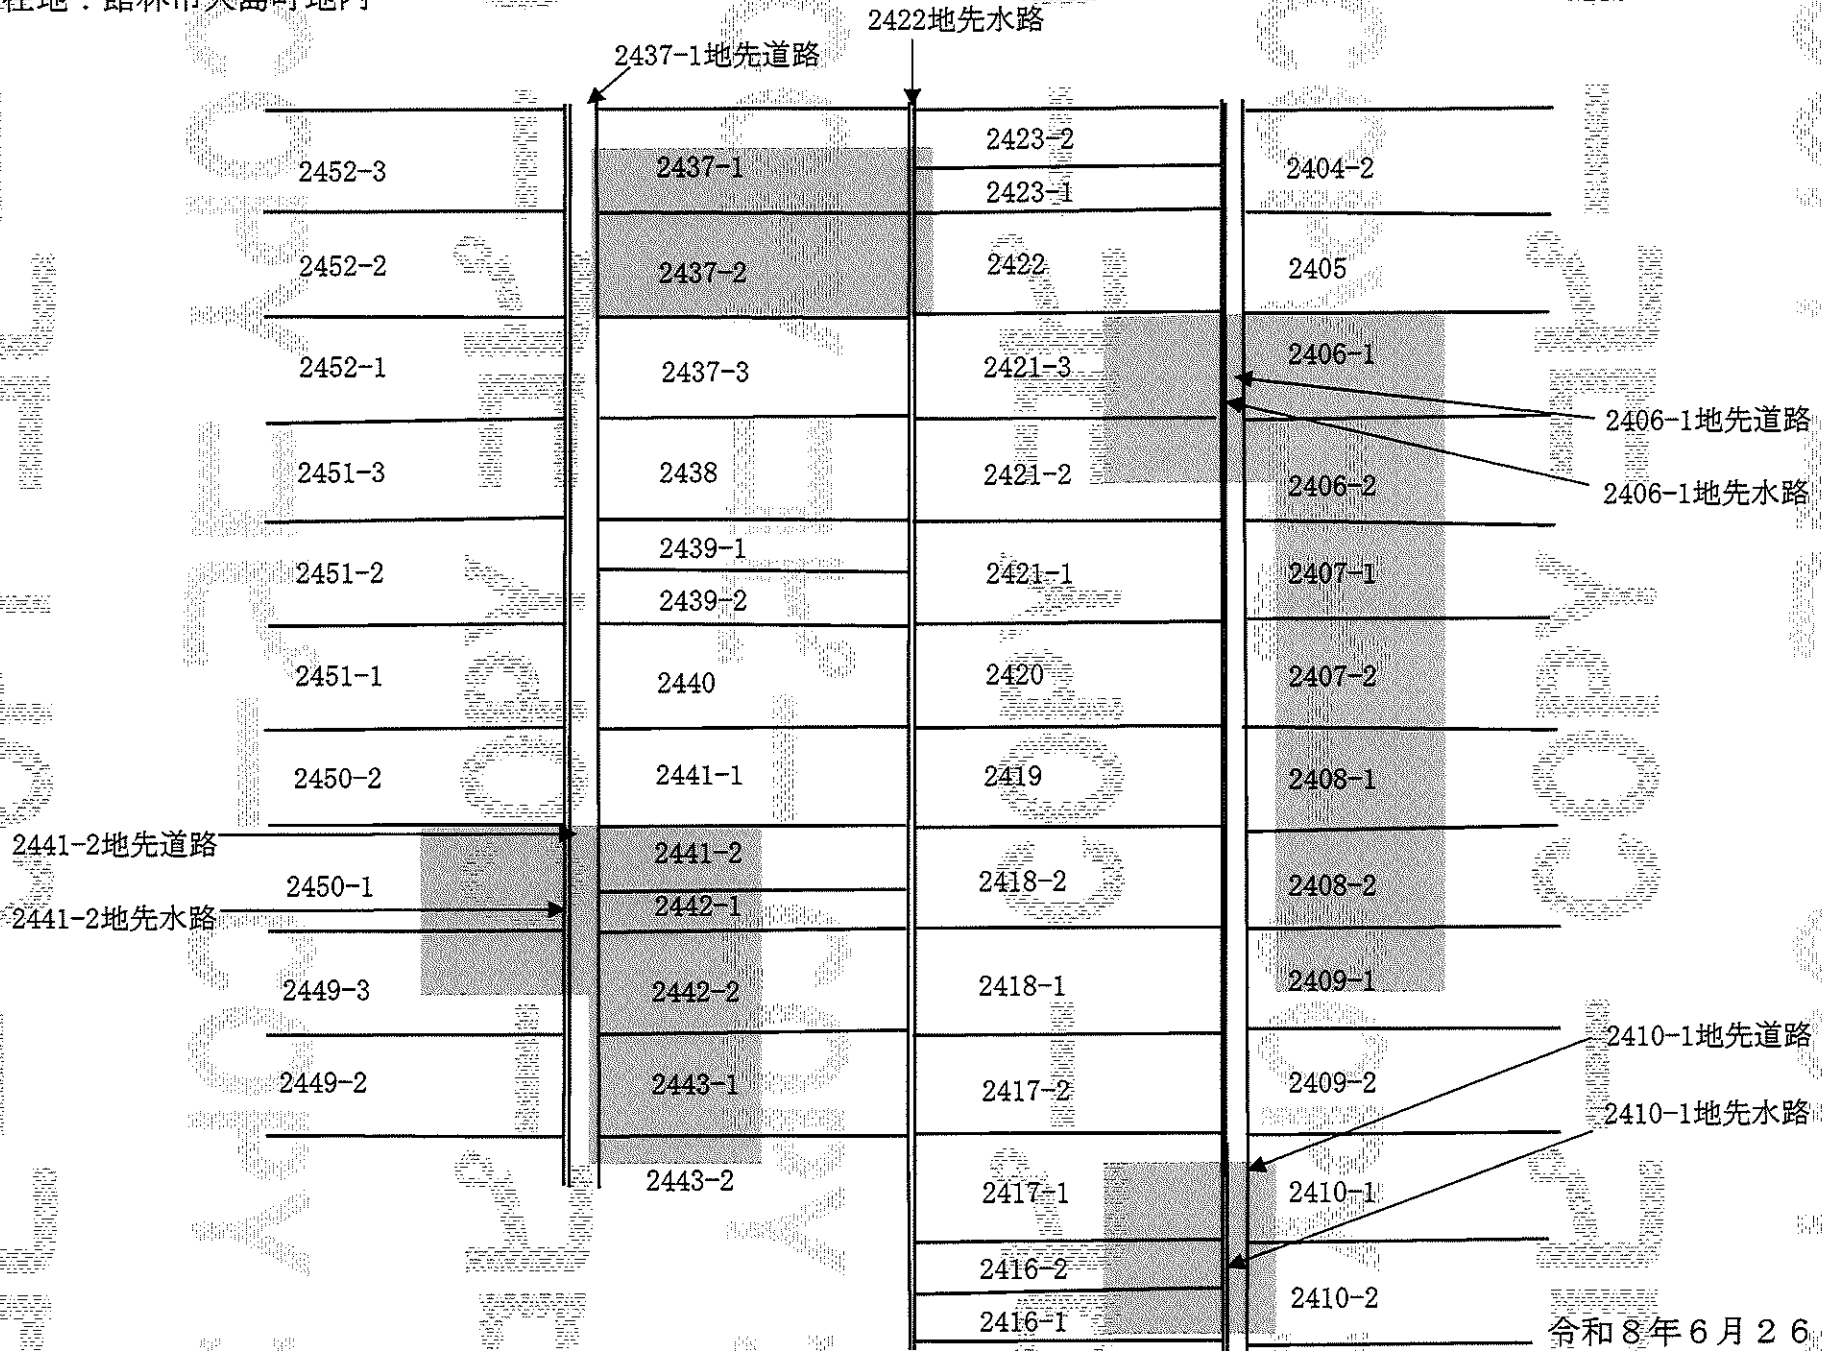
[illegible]

2422地先水路

2437-1地先道路

2452-3

2437-1

2423-2

2423-1

2404-2

2452-2

2437-2

2422

2405

2452-1

2437-3

2421-3

2406-1

2406-1地先道路

2451-3

2438

2421-2

2406-2

2406-1地先水路

2439-1

2451-2

2439-2

2421-1

2407-1

2451-1

2440

2420

2407-2

2450-2

2441-1

2419

2408-1

2441-2地先道路

2441-2

2450-1

2418-2

2408-2

2441-2地先水路

2442-1

2449-3

2442-2

2418-1

2409-1

2410-1地先道路

2449-2

2443-1

2417-2

2409-2

2410-1地先水路

2443-2

2417-1

2410-1

2416-2

2410-2

2416-1

令和８年６月２６